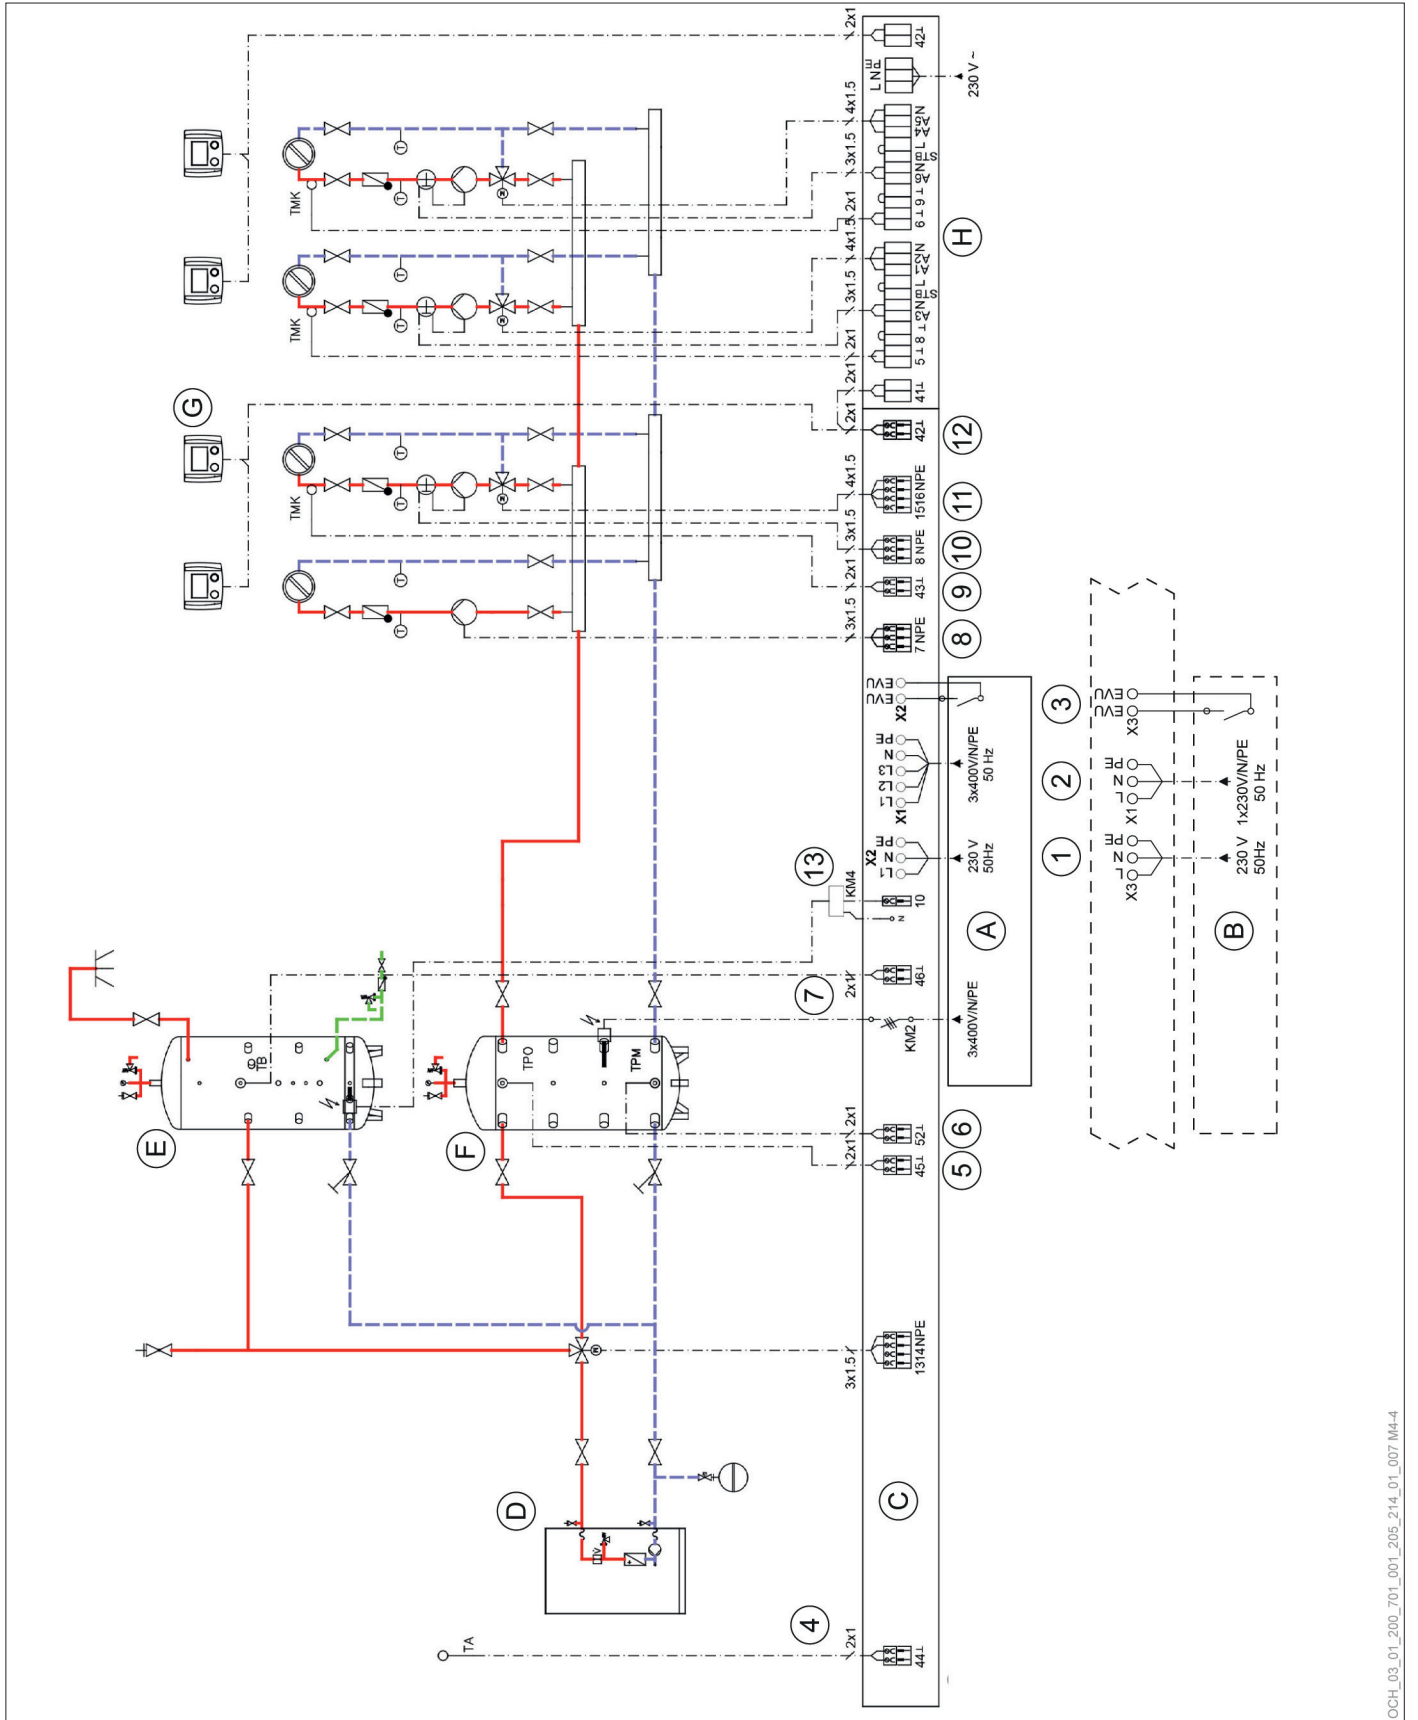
2x1
42⊥
PE N L
230 V ~
4x1.5
3x1.5
2x1
N A A L ST N A ⊥ 6 ⊥ 9
H
4x1.5
3x1.5
2x1
N A A L ST N A ⊥ 8 ⊥ 5
2x1
41⊥
G
TMK
TMK
TMK
2x1
42⊥
12
4x1.5
1516NPE
11
3x1.5
8 NPE
10
2x1
43⊥
9
3x1.5
7 NPE
8
EVU
EVU
X2
PE
N
L3
L2
L1
X1
3x400V/N/PE
50 Hz
PE
N
L1
X2
230 V
50Hz
KM4
13
10
A
3
2
1
EVU
EVU
X3
PE
N
L
X1
1x230V/N/PE
50 Hz
PE
N
L
X3
230 V
50Hz
B
TB
E
TPO
TPM
F
2x1
46⊥
7
KM2
3x400V/N/PE
2x1
52⊥
6
2x1
45⊥
5
3x1.5
1314NPE
D
C
TA
4
2x1
44⊥
OCH_03_01_200_701_001_205_214_01_007 M4-4